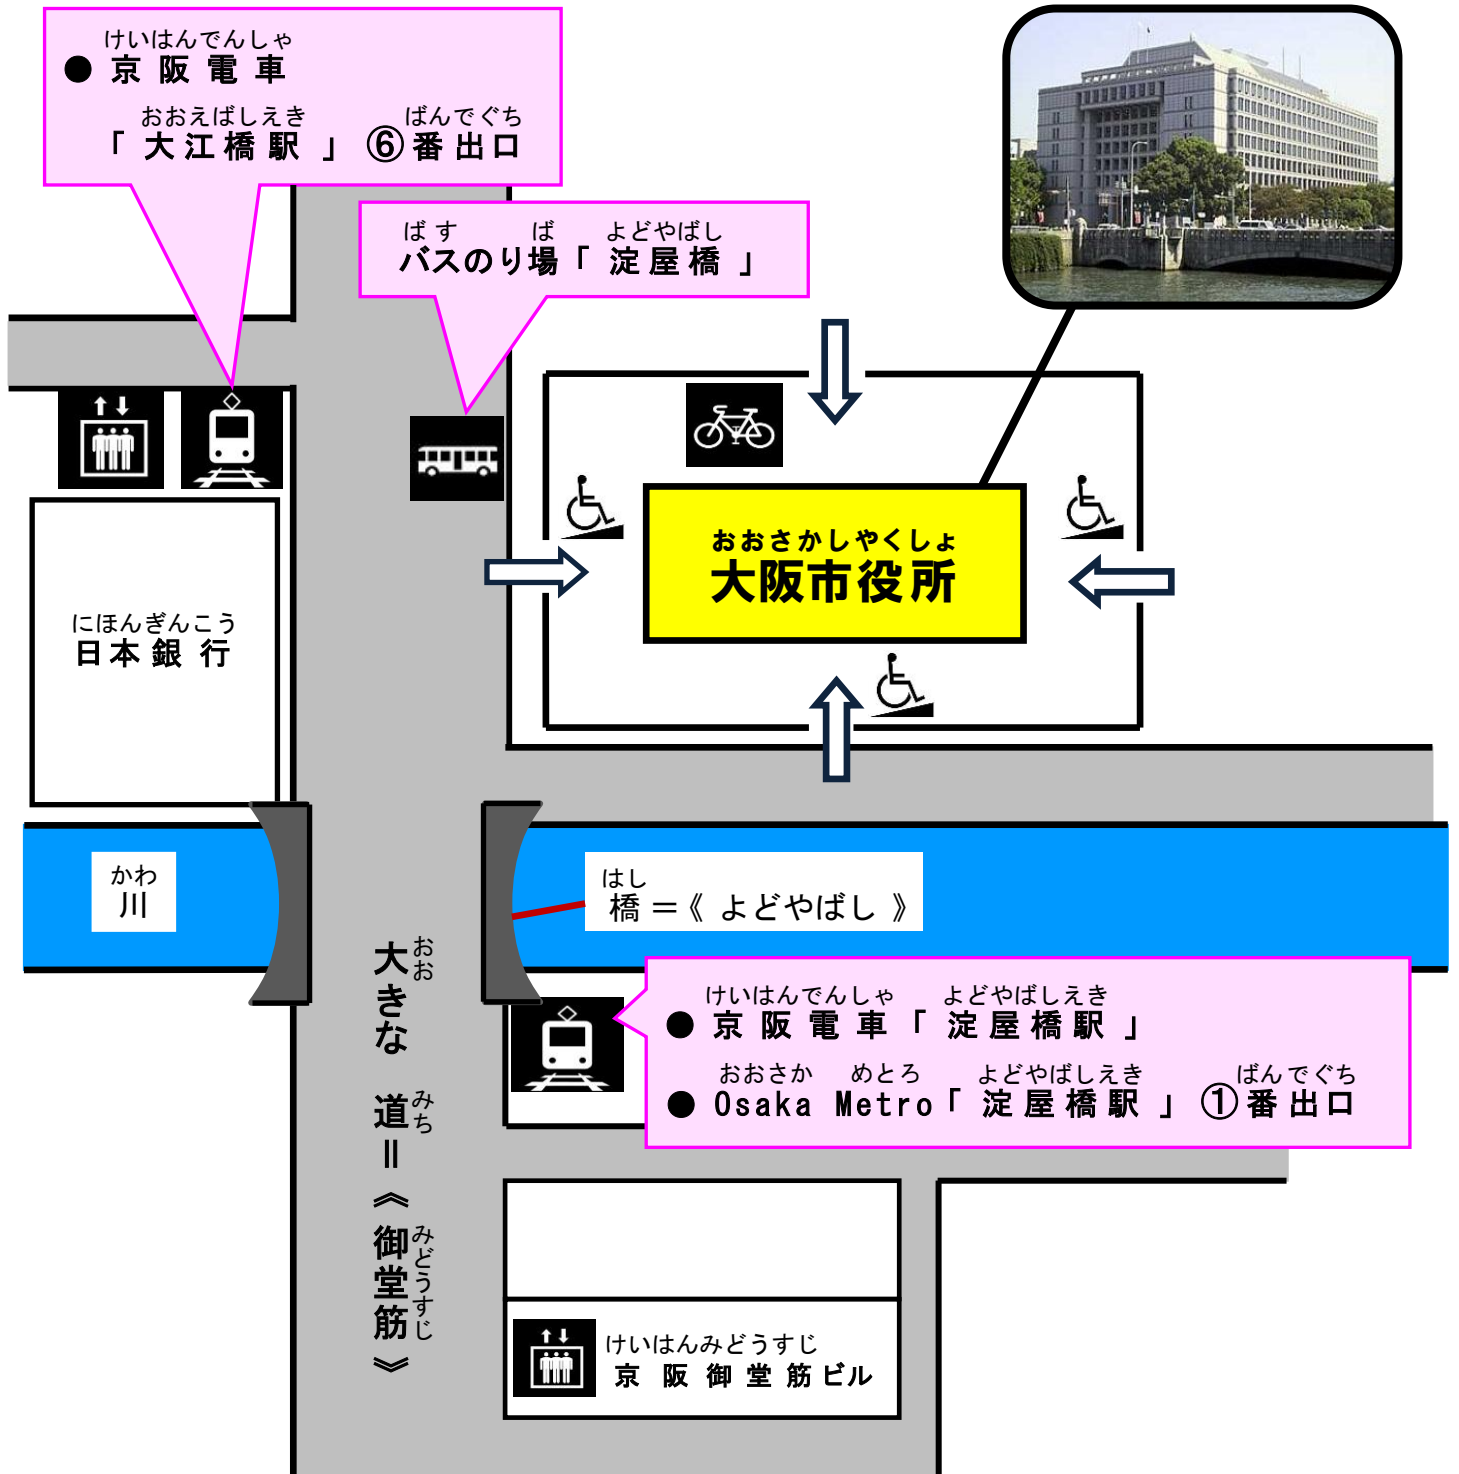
けいはんでんしゃ
● 京 阪 電 車
おおえばしえき ばんでぐち
「 大 江 橋 駅 」 ⑥番 出口

ば す ば よどやばし
バスのり場「 淀 屋 橋 」

おおさかしやくしょ
大阪市役所

にほんぎんこう
日本 銀 行

かわ
川

はし
橋 ＝《 よどやばし 》

おお
大きな 道 ＝《 御堂筋 》
みち みどうすじ

けいはんでんしゃ よどやばしえき
● 京 阪 電 車 「 淀 屋 橋 駅 」
おおさか めとろ よどやばしえき ばんでぐち
● Osaka Metro「 淀 屋 橋 駅 」 ①番 出口

けいはんみどうすじ
京 阪 御 堂 筋 ビル